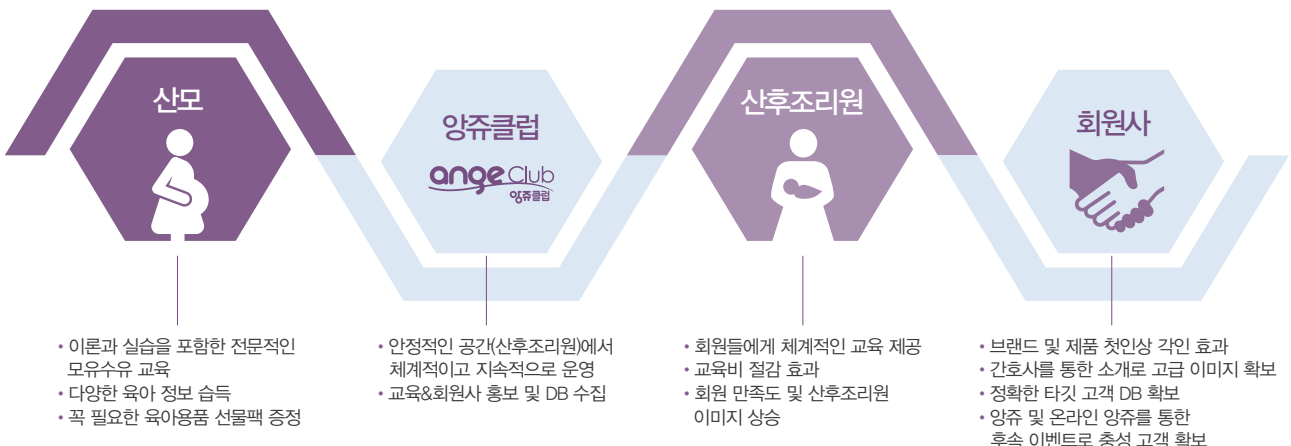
산모

앙쥬클럽

ange Club
앙쥬클럽

산후조리원

회원사

• 이론과 실습을 포함한 전문적인 모유수유 교육
• 다양한 육아 정보 습득
• 꼭 필요한 육아용품 선물팩 증정

• 안정적인 공간(산후조리원)에서 체계적이고 지속적으로 운영
• 교육&회원사 홍보 및 DB 수집

• 회원들에게 체계적인 교육 제공
• 교육비 절감 효과
• 회원 만족도 및 산후조리원 이미지 상승

• 브랜드 및 제품 첫인상 각인 효과
• 간호사를 통한 소개로 고급 이미지 확보
• 정확한 타깃 고객 DB 확보
• 앙쥬 및 온라인 앙쥬를 통한 후속 이벤트로 충성 고객 확보